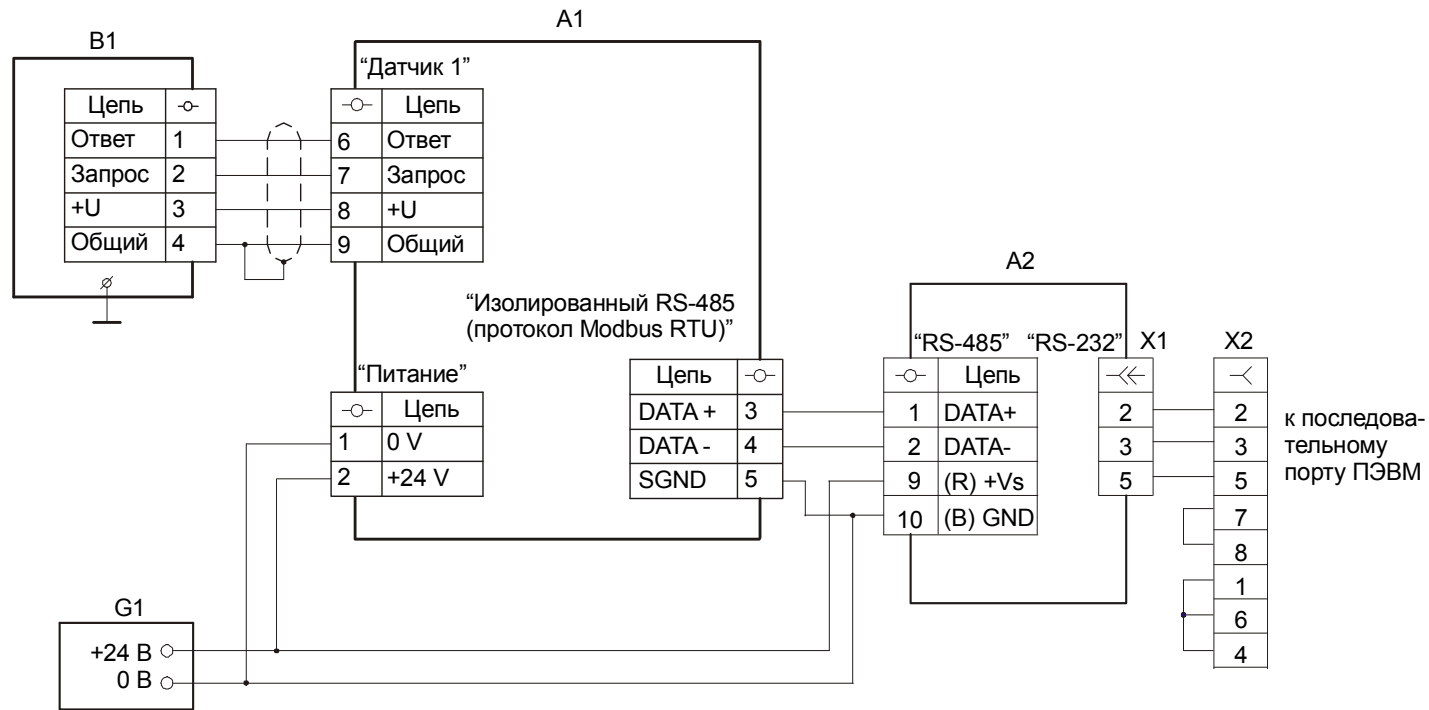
A1

B1

"Датчик 1"

| Цепь | -o- |
|---|---|
| Ответ | 1 |
| Запрос | 2 |
| +U | 3 |
| Общий | 4 |

| -o- | Цепь |
|---|---|
| 6 | Ответ |
| 7 | Запрос |
| 8 | +U |
| 9 | Общий |

A2

"Изолированный RS-485 (протокол Modbus RTU)"

"RS-485" "RS-232" X1 X2

"Питание"

| -o- | Цепь |
|---|---|
| 1 | 0 V |
| 2 | +24 V |

| Цепь | -o- |
|---|---|
| DATA + | 3 |
| DATA - | 4 |
| SGND | 5 |

| -o- | Цепь |
|---|---|
| 1 | DATA+ |
| 2 | DATA- |
| 9 | (R) +Vs |
| 10 | (B) GND |

| X1 |
|---|
| 2 |
| 3 |
| 5 |

| X2 |
|---|
| 2 |
| 3 |
| 5 |
| 7 |
| 8 |
| 1 |
| 6 |
| 4 |

к последовательному порту ПЭВМ

G1

+24 B

0 B